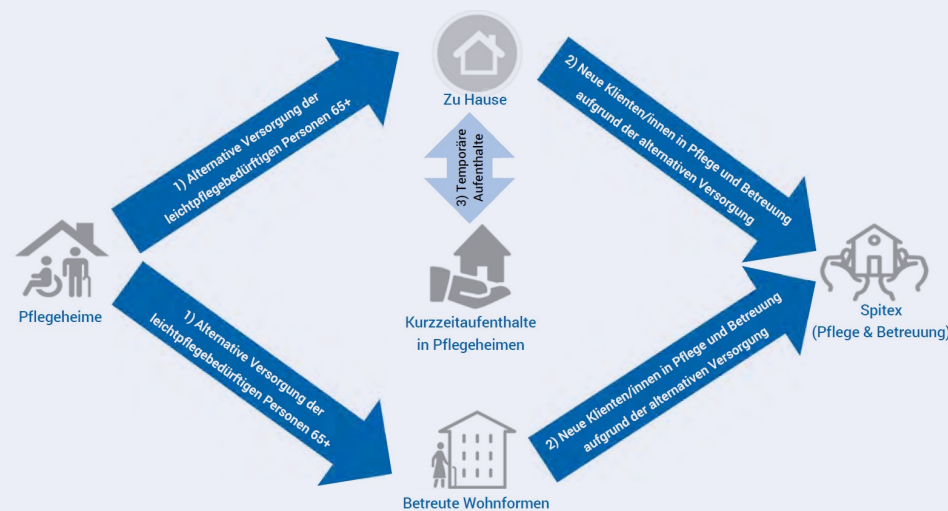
Zu Hause

1) Alternative Versorgung der leichtpflegebedürftigen Personen 65+

2) Neue Klienten/innen in Pflege und Betreuung aufgrund der alternativen Versorgung

3) Temporäre Aufenthalte

Pflegeheime

Kurzzeitaufenthalte in Pflegeheimen

Spitex (Pflege & Betreuung)

1) Alternative Versorgung der leichtpflegebedürftigen Personen 65+

2) Neue Klienten/innen in Pflege und Betreuung aufgrund der alternativen Versorgung

Betreute Wohnformen